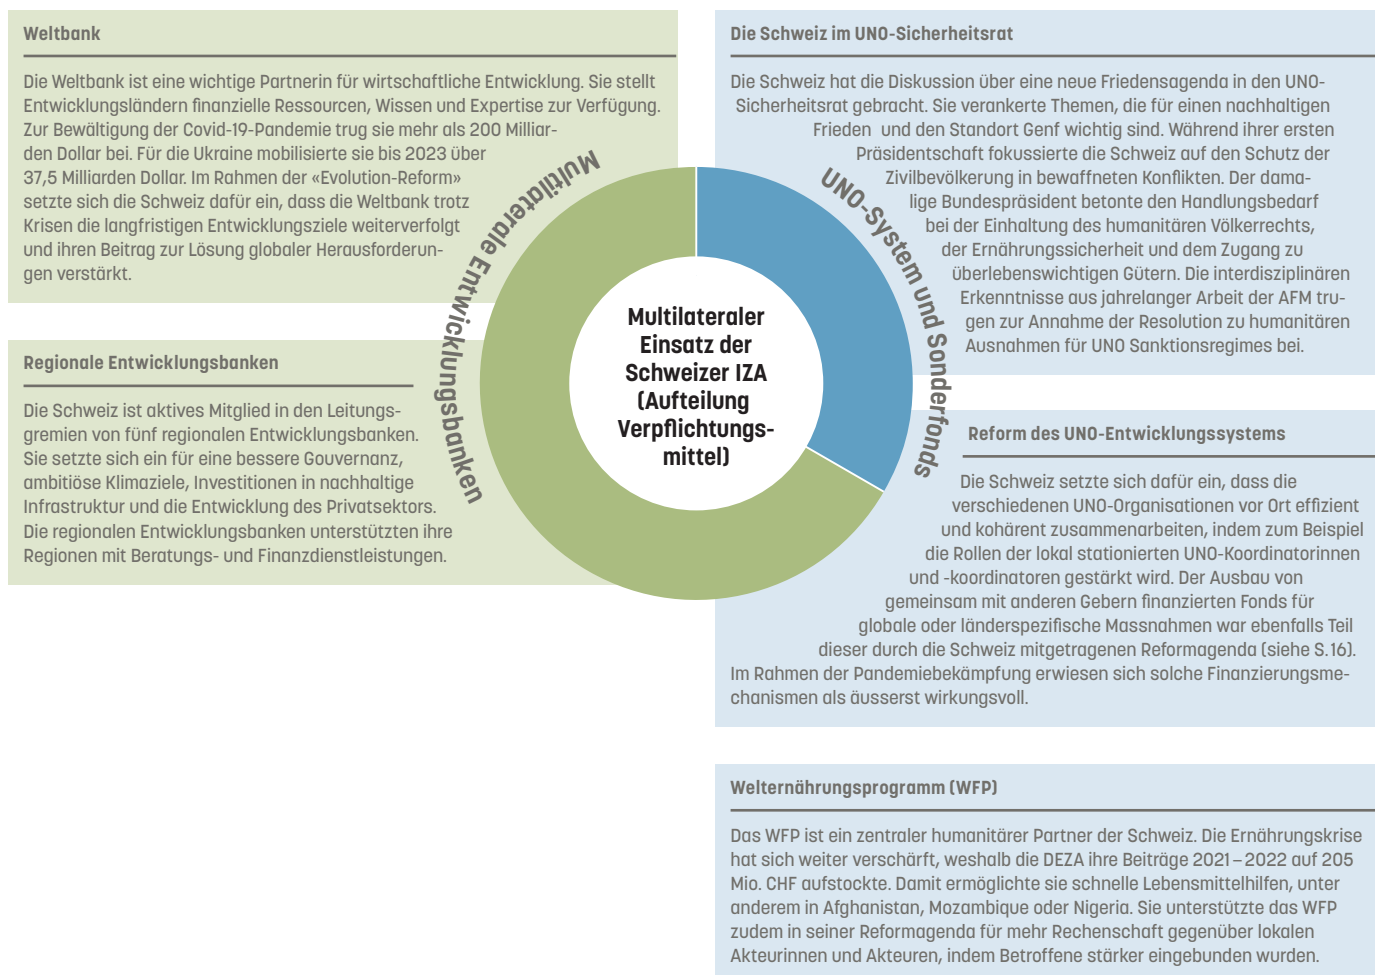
Weltbank

Die Weltbank ist eine wichtige Partnerin für wirtschaftliche Entwicklung. Sie stellt Entwicklungsländern finanzielle Ressourcen, Wissen und Expertise zur Verfügung. Zur Bewältigung der Covid-19-Pandemie trug sie mehr als 200 Milliarden Dollar bei. Für die Ukraine mobilisierte sie bis 2023 über 37,5 Milliarden Dollar. Im Rahmen der «Evolution-Reform» setzte sich die Schweiz dafür ein, dass die Weltbank trotz Krisen die langfristigen Entwicklungsziele weiterverfolgt und ihren Beitrag zur Lösung globaler Herausforderungen verstärkt.

Regionale Entwicklungsbanken

Die Schweiz ist aktives Mitglied in den Leitungsgremien von fünf regionalen Entwicklungsbanken. Sie setzte sich ein für eine bessere Gouvernanz, ambitiöse Klimaziele, Investitionen in nachhaltige Infrastruktur und die Entwicklung des Privatsektors. Die regionalen Entwicklungsbanken unterstützten ihre Regionen mit Beratungs- und Finanzdienstleistungen.

Multilaterale Entwicklungsbanken

Multilateraler Einsatz der Schweizer IZA (Aufteilung Verpflichtungsmittel)

UNO-System und Sonderfonds

Die Schweiz im UNO-Sicherheitsrat

Die Schweiz hat die Diskussion über eine neue Friedensagenda in den UNO-Sicherheitsrat gebracht. Sie verankerte Themen, die für einen nachhaltigen Frieden und den Standort Genf wichtig sind. Während ihrer ersten Präsidentschaft fokussierte die Schweiz auf den Schutz der Zivilbevölkerung in bewaffneten Konflikten. Der damalige Bundespräsident betonte den Handlungsbedarf bei der Einhaltung des humanitären Völkerrechts, der Ernährungssicherheit und dem Zugang zu überlebenswichtigen Gütern. Die interdisziplinären Erkenntnisse aus jahrelanger Arbeit der AFM trugen zur Annahme der Resolution zu humanitären Ausnahmen für UNO Sanktionsregimes bei.

Reform des UNO-Entwicklungssystems

Die Schweiz setzte sich dafür ein, dass die verschiedenen UNO-Organisationen vor Ort effizient und kohärent zusammenarbeiten, indem zum Beispiel die Rollen der lokal stationierten UNO-Koordinatorinnen und -koordinatoren gestärkt wird. Der Ausbau von gemeinsam mit anderen Gebern finanzierten Fonds für globale oder länderspezifische Massnahmen war ebenfalls Teil dieser durch die Schweiz mitgetragenen Reformagenda (siehe S.16). Im Rahmen der Pandemiebekämpfung erwiesen sich solche Finanzierungsmechanismen als äusserst wirkungsvoll.

Welternährungsprogramm (WFP)

Das WFP ist ein zentraler humanitärer Partner der Schweiz. Die Ernährungskrise hat sich weiter verschärft, weshalb die DEZA ihre Beiträge 2021 – 2022 auf 205 Mio. CHF aufstockte. Damit ermöglichte sie schnelle Lebensmittelhilfen, unter anderem in Afghanistan, Mozambique oder Nigeria. Sie unterstützte das WFP zudem in seiner Reformagenda für mehr Rechenschaft gegenüber lokalen Akteurinnen und Akteuren, indem Betroffene stärker eingebunden wurden.